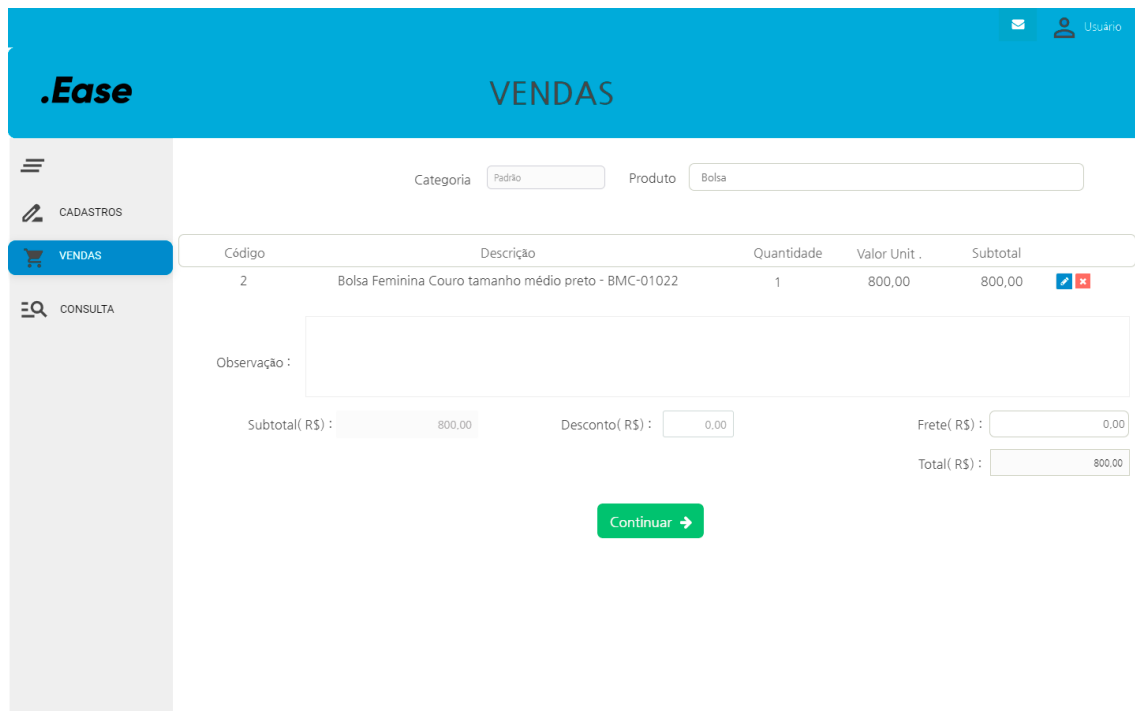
Usuário

.Ease

VENDAS

CADASTROS

VENDAS

CONSULTA

Categoria Padrão Produto Bolsa

| Código | Descrição | Quantidade | Valor Unit . | Subtotal |
|---|---|---|---|---|
| 2 | Bolsa Feminina Couro tamanho médio preto - BMC-01022 | 1 | 800,00 | 800,00 |

Observação :

Subtotal( R$) : 800,00

Desconto( R$) : 0,00

Frete( R$) : 0,00

Total( R$) : 800,00

Continuar